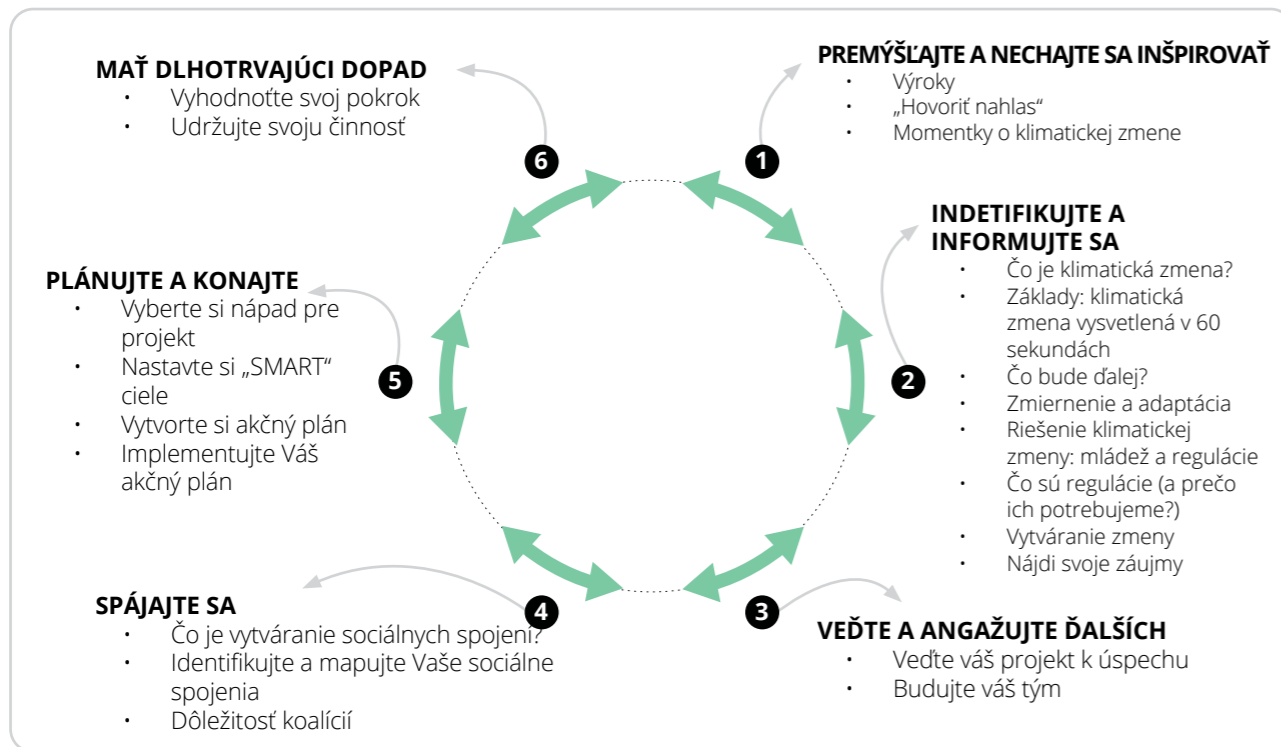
1

PREMÝŠĽAJTE A NECHAJTE SA INŠPIROVAŤ
- Výroky
- „Hovoriť nahlas“
- Momentky o klimatickej zmene

2

INDETIFIKUJTE A INFORMUJTE SA
- Čo je klimatická zmena?
- Základy: klimatická zmena vysvetlená v 60 sekundách
- Čo bude ďalej?
- Zmiernenie a adaptácia
- Riešenie klimatickej zmeny: mládež a regulácie
- Čo sú regulácie (a prečo ich potrebujeme?)
- Vytváranie zmeny
- Nájdi svoje záujmy

3

VEĎTE A ANGAŽUJTE ĎALŠÍCH
- Veďte váš projekt k úspechu
- Budujte váš tým

4

SPÁJAJTE SA
- Čo je vytváranie sociálnych spojení?
- Identifikujte a mapujte Vaše sociálne spojenia
- Dôležitosť koalícií

5

PLÁNUJTE A KONAJTE
- Vyberte si nápad pre projekt
- Nastavte si „SMART“ ciele
- Vytvorte si akčný plán
- Implementujte Váš akčný plán

6

MAŤ DLHOTRVAJÚCI DOPAD
- Vyhodnoťte svoj pokrok
- Udržujte svoju činnosť